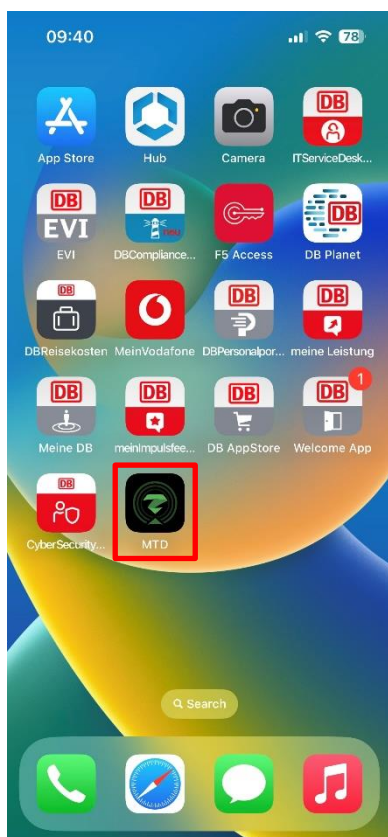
09:40

78

DB

App Store

Hub

Camera

ITServiceDesk...

DB
EVI

DB

DB

EVI

DBCompliance...

F5 Access

DB Planet

DB

DB

DB

DBReisekosten

MeinVodafone

DBPersonalpor...

meine Leistung

DB

DB

DB

DB

1

Meine DB

meinImpulsfee...

DB AppStore

Welcome App

DB

CyberSecurity...

MTD

Search